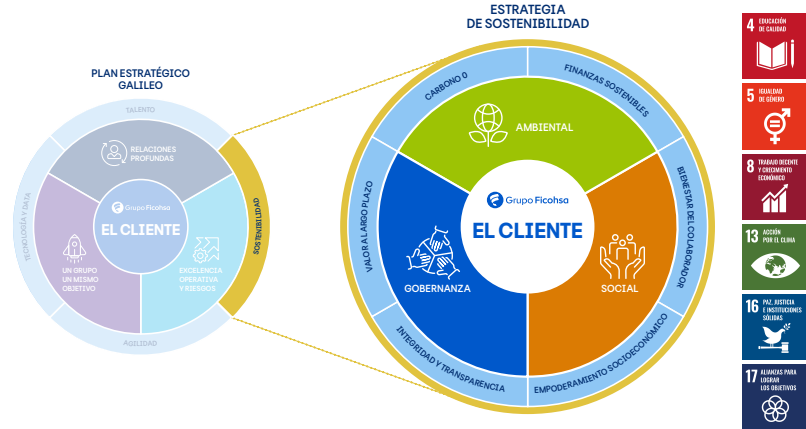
PLAN ESTRATÉGICO GALILEO

TALENTO

RELACIONES PROFUNDAS

Grupo Ficohsa

EL CLIENTE

UN GRUPO UN MISMO OBJETIVO

EXCELENCIA OPERATIVA Y RIESGOS

TECNOLOGÍA Y DATA

AGILIDAD

SOSTENIBILIDAD

ESTRATEGIA DE SOSTENIBILIDAD

CARBONO 0

FINANZAS SOSTENIBLES

AMBIENTAL

BIENESTAR DEL COLABORADOR

VALOR A LARGO PLAZO

Grupo Ficohsa

EL CLIENTE

GOBERNANZA

SOCIAL

INTEGRIDAD Y TRANSPARENCIA

EMPODERAMIENTO SOCIOECONÓMICO

4 EDUCACIÓN DE CALIDAD

5 IGUALDAD DE GÉNERO

8 TRABAJO DECENTE Y CRECIMIENTO ECONÓMICO

13 ACCIÓN POR EL CLIMA

16 PAZ, JUSTICIA E INSTITUCIONES SÓLIDAS

17 ALIANZAS PARA LOGRAR LOS OBJETIVOS